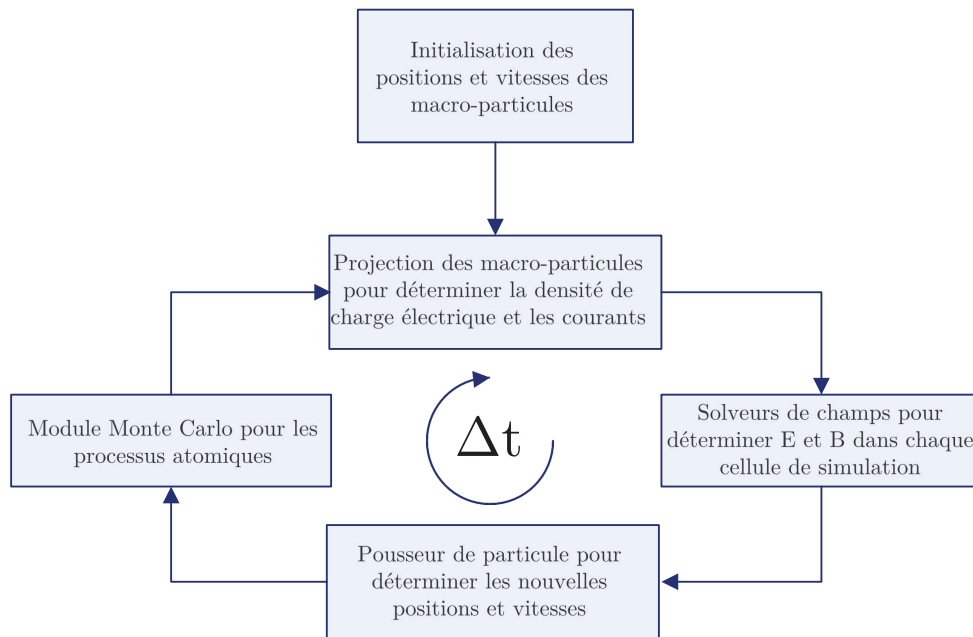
Initialisation des positions et vitesses des macro-particules

Projection des macro-particules pour déterminer la densité de charge électrique et les courants

Module Monte Carlo pour les processus atomiques

$\Delta t$

Solveurs de champs pour déterminer E et B dans chaque cellule de simulation

Pousseur de particule pour déterminer les nouvelles positions et vitesses